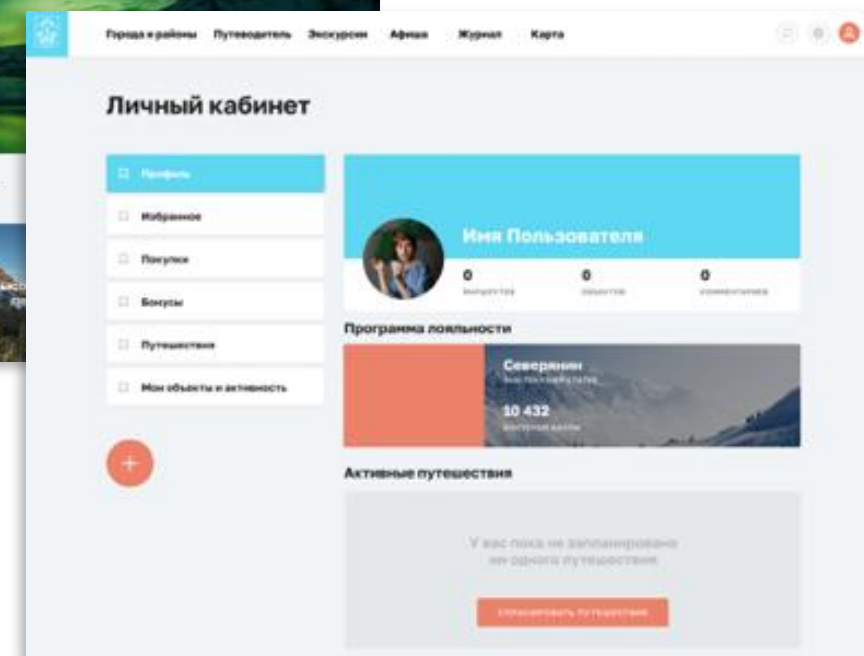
Города и районы Путеводитель Экскурсии Афиша Журнал Карта

Личный кабинет

Профиль

Избранное

Покупки

Бонусы

Путешествия

Мои объекты и активность

+

Имя Пользователя

0
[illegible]

0
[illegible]

0
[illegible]

Программа лояльности

Северянин
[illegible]

10 432
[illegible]

Активные путешествия

У вас пока не запланировано ни одного путешествия

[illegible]